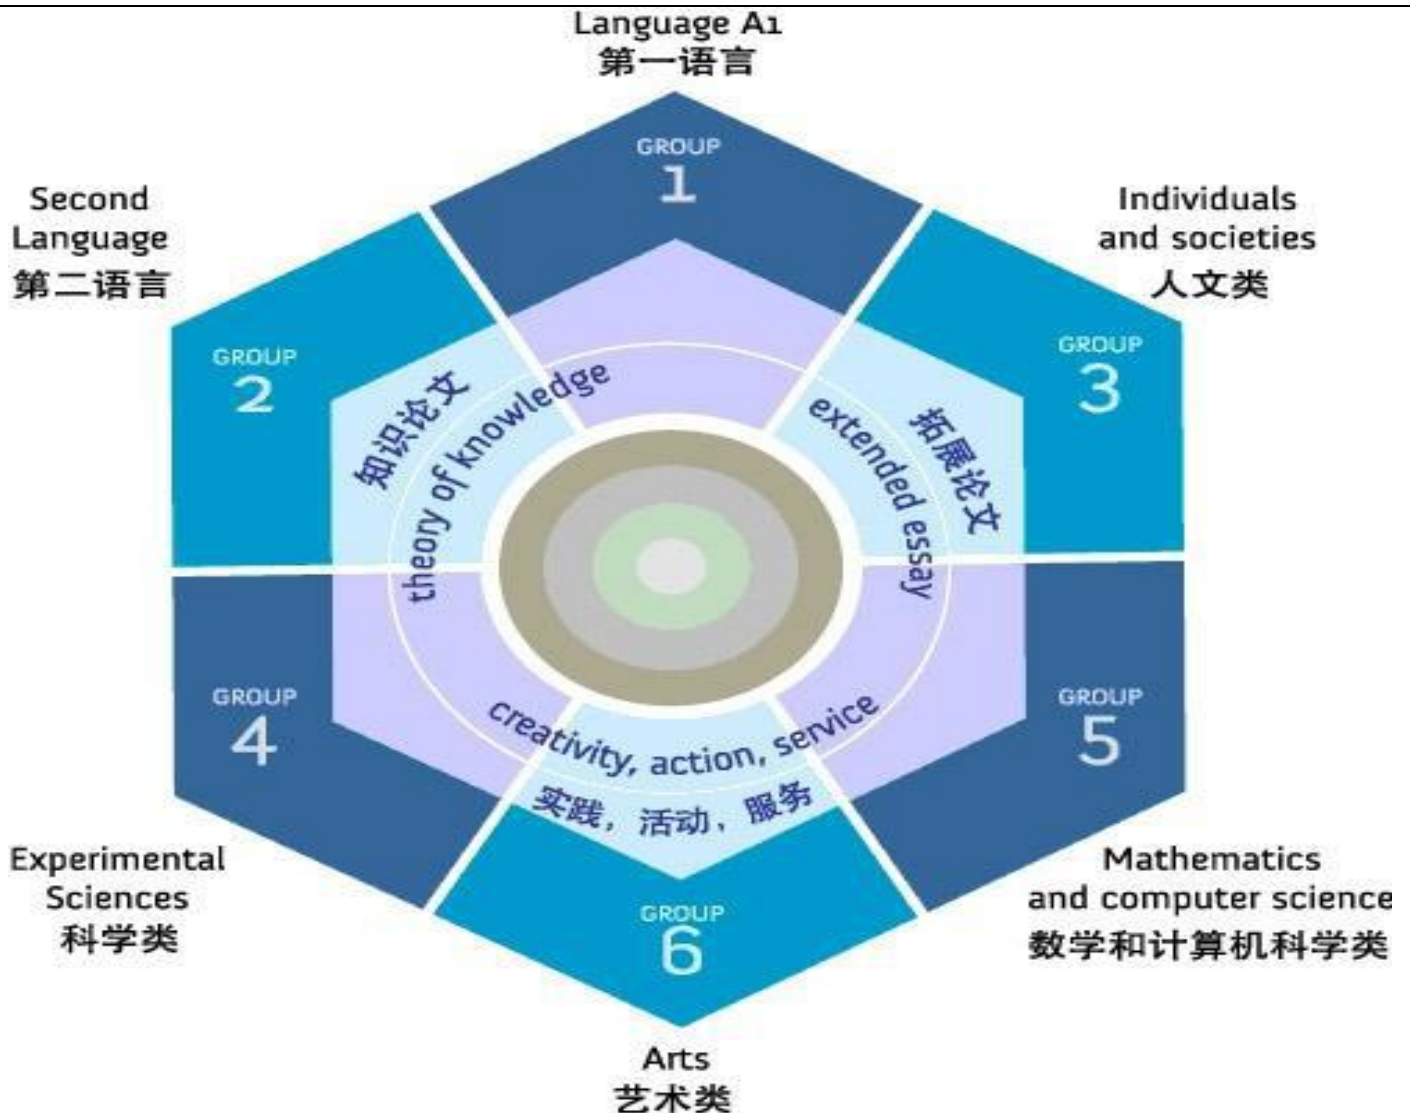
Language A1
第一语言

GROUP
1

Second Language
第二语言

Individuals and societies
人文类

GROUP
2

GROUP
3

知识论文
theory of knowledge

extended essay
拓展论文

GROUP
4

GROUP
5

creativity, action, service
实践，活动，服务

Experimental Sciences
科学类

Mathematics and computer science
数学和计算机科学类

GROUP
6

Arts
艺术类